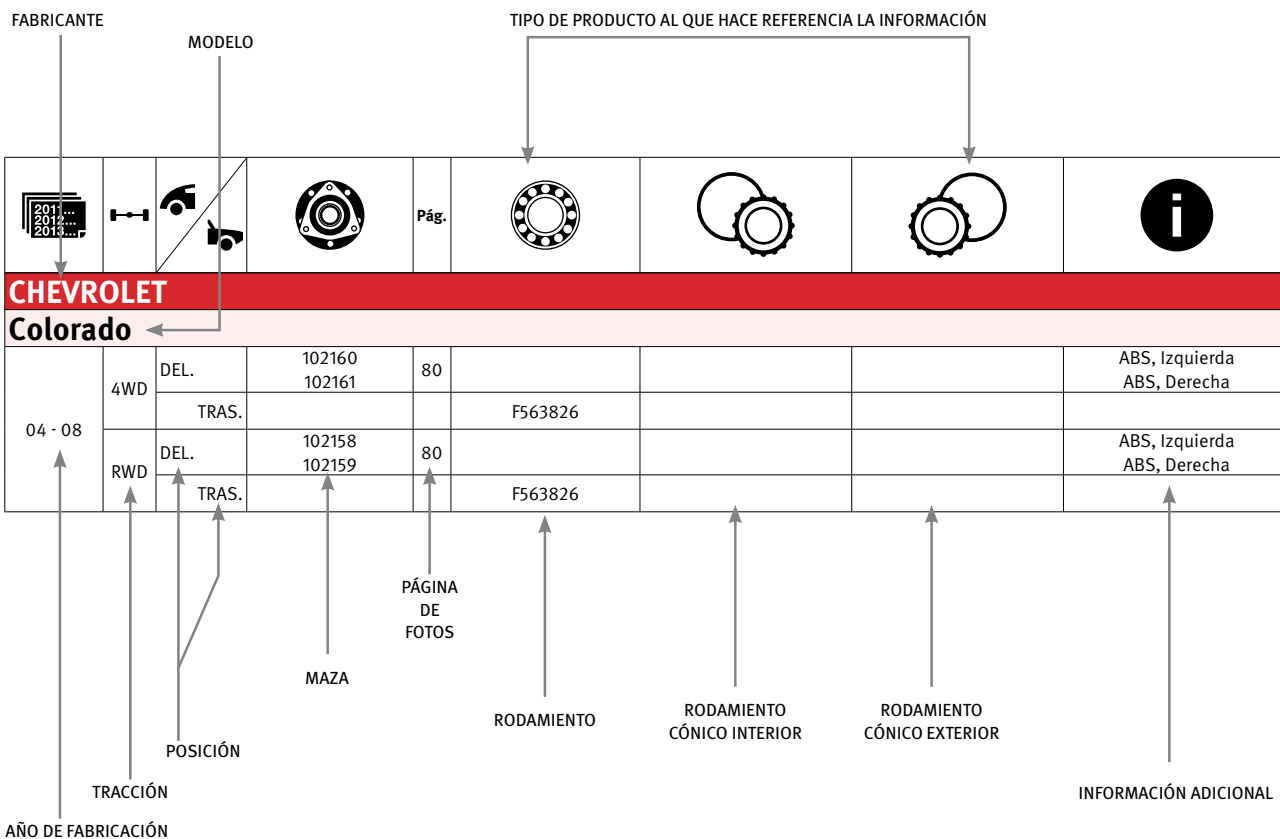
FABRICANTE

MODELO

TIPO DE PRODUCTO AL QUE HACE REFERENCIA LA INFORMACIÓN

2011...
2012...
2013...

Pág.

CHEVROLET

Colorado

| | | | | Pág. | | | | |
|---|---|---|---|---|---|---|---|---|
| 04 - 08 | 4WD | DEL. | 102160 102161 | 80 | | | | ABS, Izquierda ABS, Derecha |
| | | TRAS. | | | F563826 | | | |
| | RWD | DEL. | 102158 102159 | 80 | | | | ABS, Izquierda ABS, Derecha |
| | | TRAS. | | | F563826 | | | |

PÁGINA DE FOTOS

MAZA

RODAMIENTO

RODAMIENTO CÓNICO INTERIOR

RODAMIENTO CÓNICO EXTERIOR

POSICIÓN

TRACCIÓN

INFORMACIÓN ADICIONAL

AÑO DE FABRICACIÓN